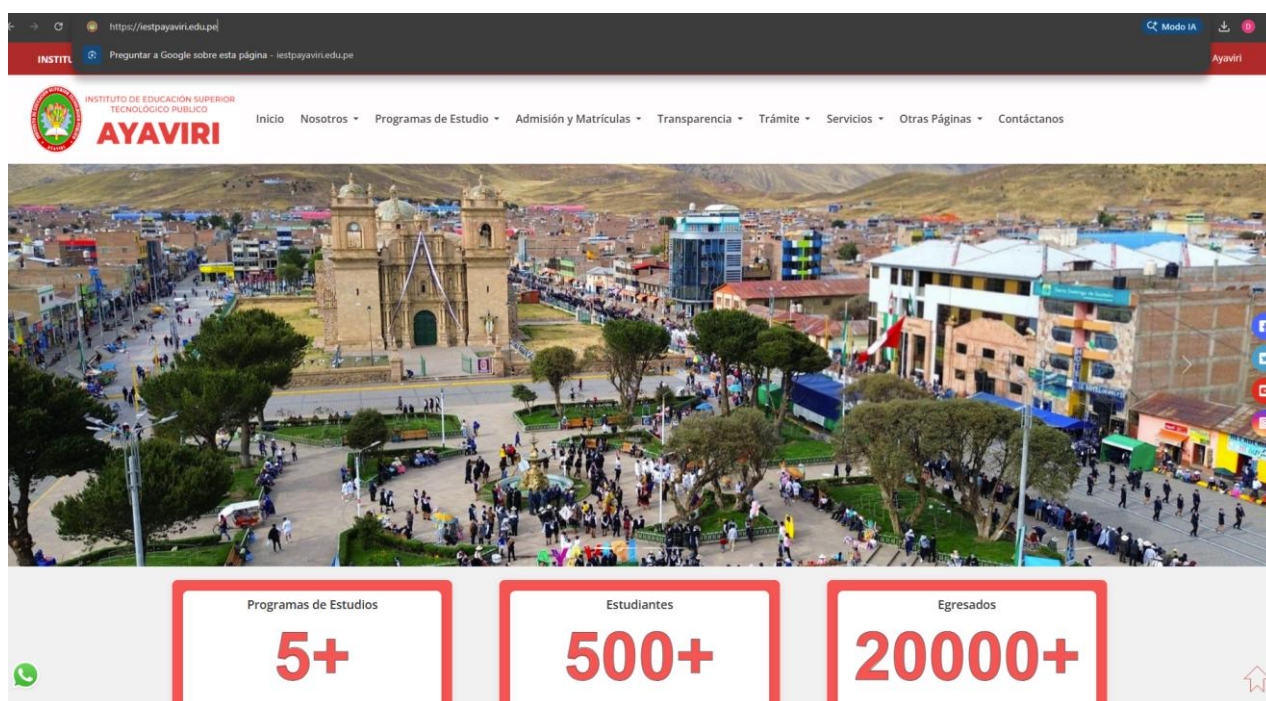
https://iestpayaviri.edu.pe

Modo IA

Preguntar a Google sobre esta página - iestpayaviri.edu.pe

INSTITU

Ayaviri

INSTITUTO DE EDUCACIÓN SUPERIOR TECNOLÓGICO PUBLICO
AYAVIRI

Inicio Nosotros Programas de Estudio Admisión y Matrículas Transparencia Trámite Servicios Otras Páginas Contáctanos

Programas de Estudios
5+

Estudiantes
500+

Egresados
20000+